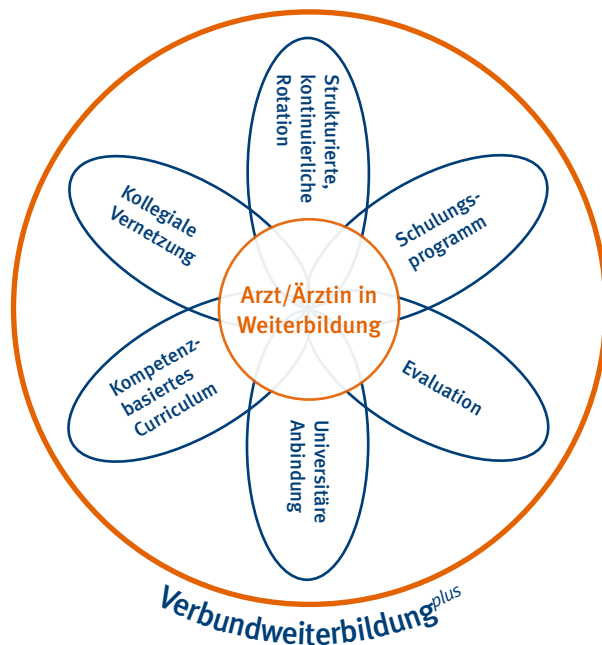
Strukturierte, kontinuierliche Rotation

Schulungsprogramm

Evaluation

Universitäre Anbindung

Kompetenzbasiertes Curriculum

Kollegiale Vernetzung

Arzt/Ärztin in Weiterbildung

Verbundweiterbildung$^{plus}$